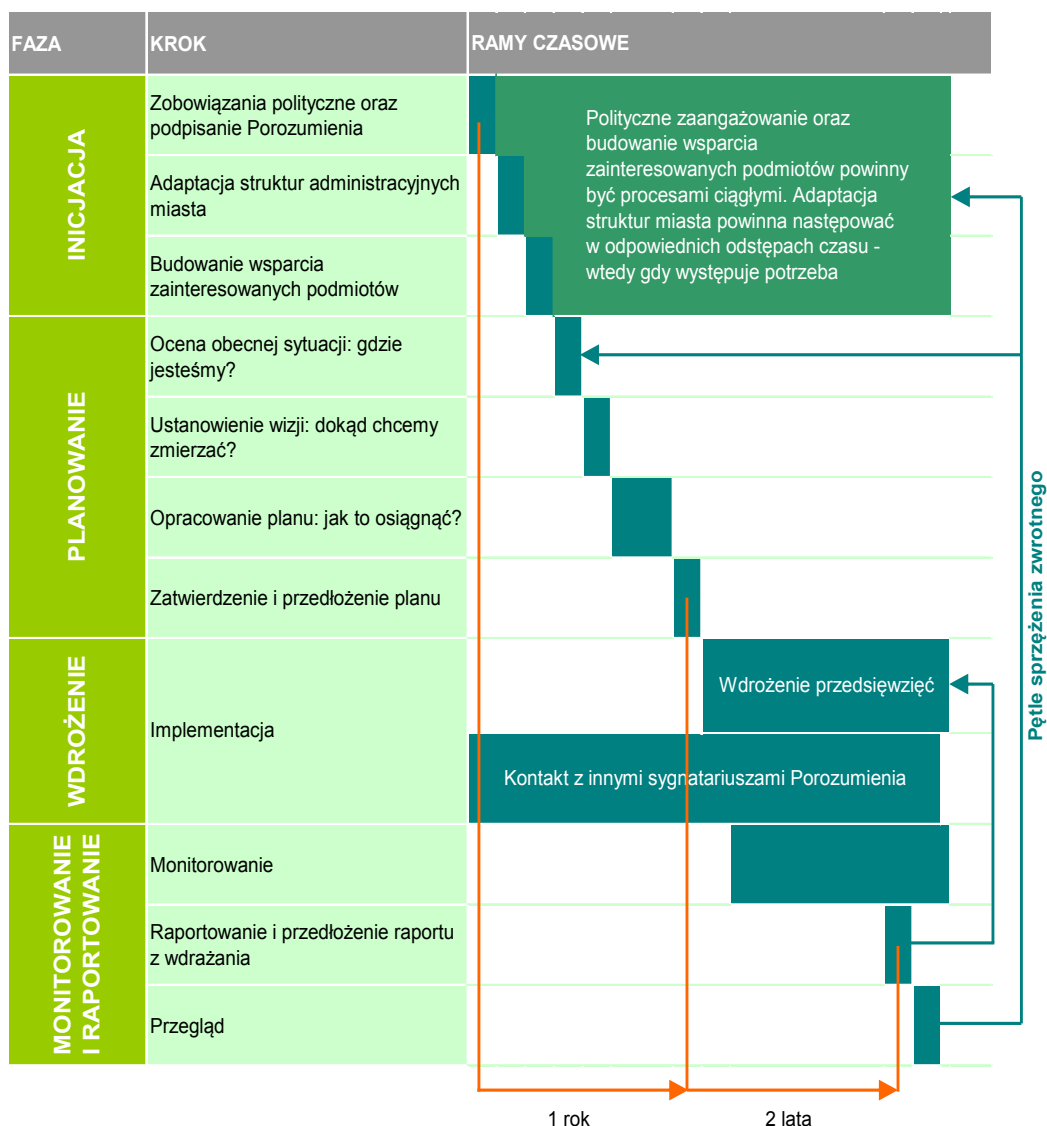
| FAZA | KROK | RAMY CZASOWE |
|---|---|---|
| INICJACJA | Zobowiązania polityczne oraz podpisanie Porozumienia | Polityczne zaangażowanie oraz budowanie wsparcia zainteresowanych podmiotów powinny być procesami ciągłymi. Adaptacja struktur miasta powinna następować w odpowiednich odstępach czasu - wtedy gdy występuje potrzeba |
| | Adaptacja struktur administracyjnych miasta | |
| | Budowanie wsparcia zainteresowanych podmiotów | |
| PLANOWANIE | Ocena obecnej sytuacji: gdzie jesteśmy? | |
| | Ustanowienie wizji: dokąd chcemy zmierzać? | |
| | Opracowanie planu: jak to osiągnąć? | |
| | Zatwierdzenie i przedłożenie planu | |
| WDROŻENIE | Implementacja | Wdrożenie przedsięwzięć |
| | | Kontakt z innymi sygnatariuszami Porozumienia |
| MONITOROWANIE I RAPORTOWANIE | Monitorowanie | |
| | Raportowanie i przedłożenie raportu z wdrażania | |
| | Przegląd | |

Pętle sprzężenia zwrotnego

1 rok

2 lata